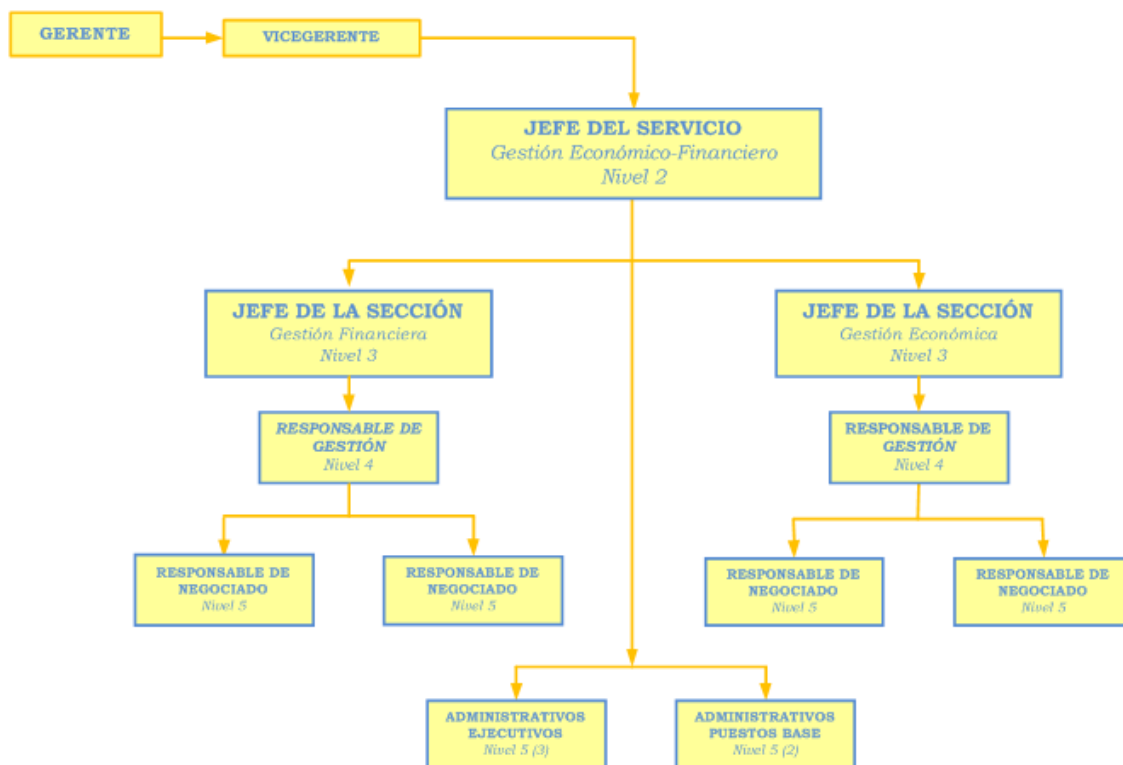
GERENTE

VICEGERENTE

JEFE DEL SERVICIO
Gestión Económico-Financiero
Nivel 2

JEFE DE LA SECCIÓN
Gestión Financiera
Nivel 3

JEFE DE LA SECCIÓN
Gestión Económica
Nivel 3

RESPONSABLE DE GESTIÓN
Nivel 4

RESPONSABLE DE GESTIÓN
Nivel 4

RESPONSABLE DE NEGOCIADO
Nivel 5

RESPONSABLE DE NEGOCIADO
Nivel 5

RESPONSABLE DE NEGOCIADO
Nivel 5

RESPONSABLE DE NEGOCIADO
Nivel 5

ADMINISTRATIVOS EJECUTIVOS
Nivel 5 (3)

ADMINISTRATIVOS PUESTOS BASE
Nivel 5 (2)